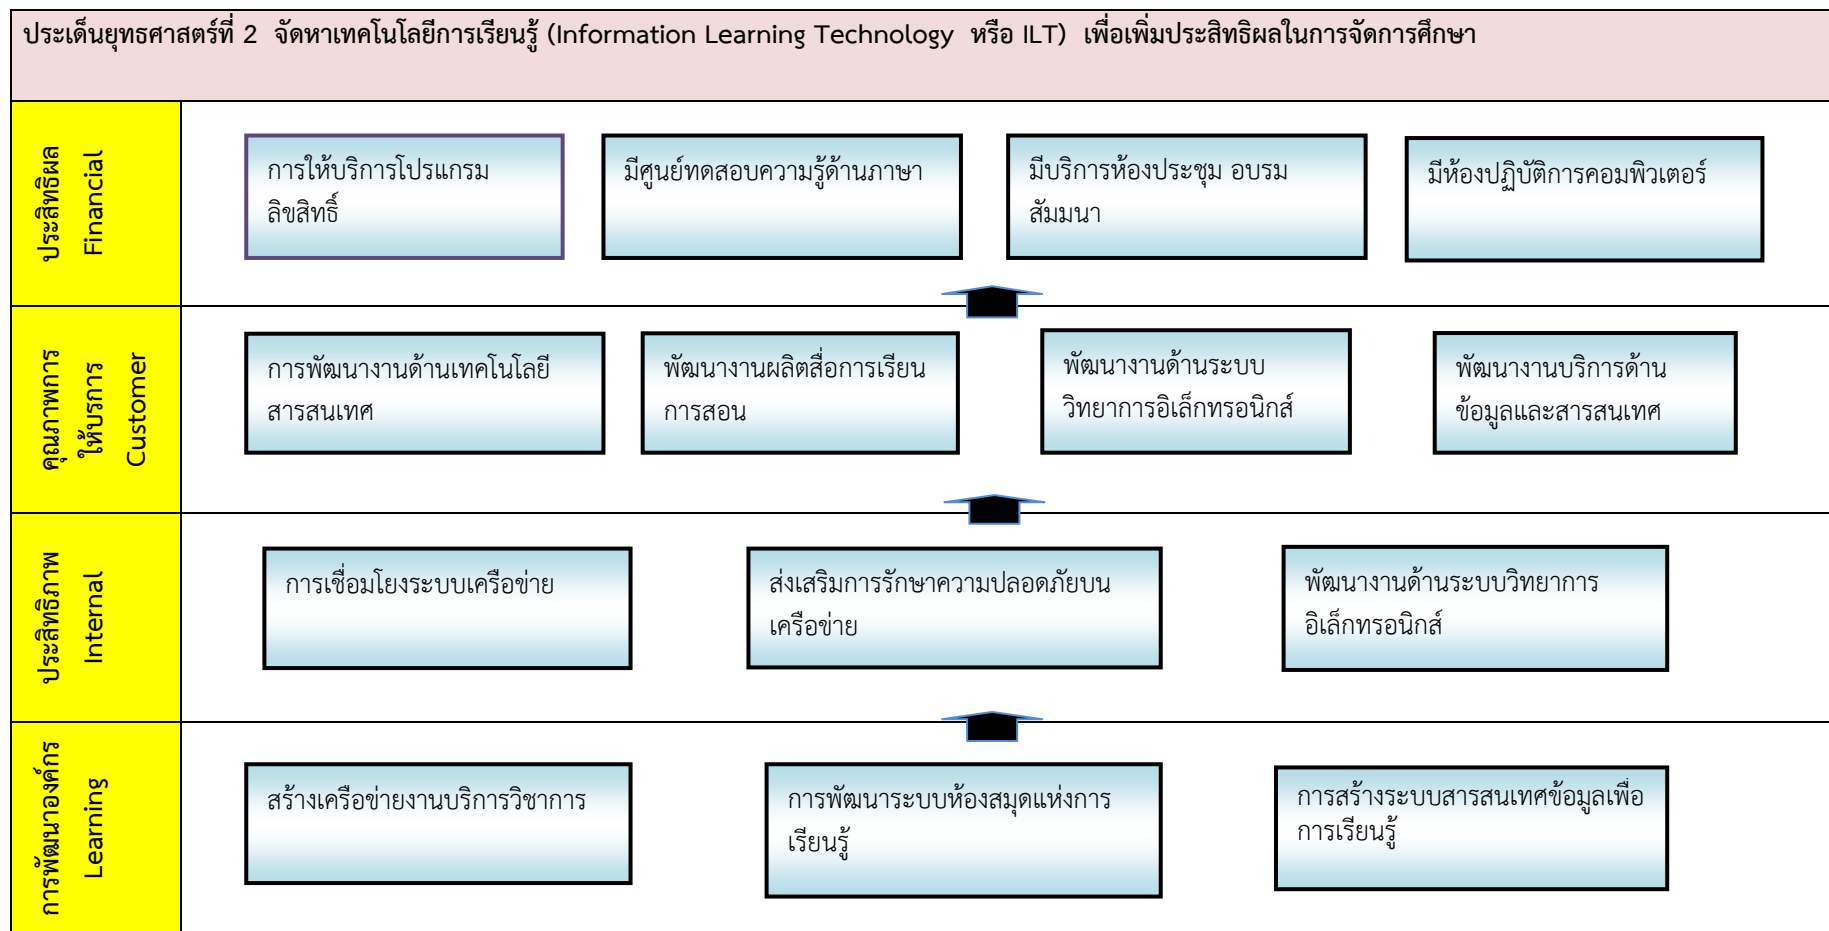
ประเด็นยุทธศาสตร์ที่ 2 จัดหาเทคโนโลยีการเรียนรู้ (Information Learning Technology หรือ ILT) เพื่อเพิ่มประสิทธิผลในการจัดการศึกษา

ประสิทธิผล Financial

การให้บริการโปรแกรมลิขสิทธิ์

มีศูนย์ทดสอบความรู้ด้านภาษา

มีบริการห้องประชุม อบรม สัมมนา

มีห้องปฏิบัติการคอมพิวเตอร์

คุณภาพการให้บริการ Customer

การพัฒนางานด้านเทคโนโลยีสารสนเทศ

พัฒนางานผลิตสื่อการเรียนการสอน

พัฒนางานด้านระบบวิทยาการอิเล็กทรอนิกส์

พัฒนางานบริการด้านข้อมูลและสารสนเทศ

ประสิทธิภาพ Internal

การเชื่อมโยงระบบเครือข่าย

ส่งเสริมการรักษาความปลอดภัยบนเครือข่าย

พัฒนางานด้านระบบวิทยาการอิเล็กทรอนิกส์

การพัฒนาองค์กร Learning

สร้างเครือข่ายงานบริการวิชาการ

การพัฒนาระบบห้องสมุดแห่งการเรียนรู้

การสร้างระบบสารสนเทศข้อมูลเพื่อการเรียนรู้